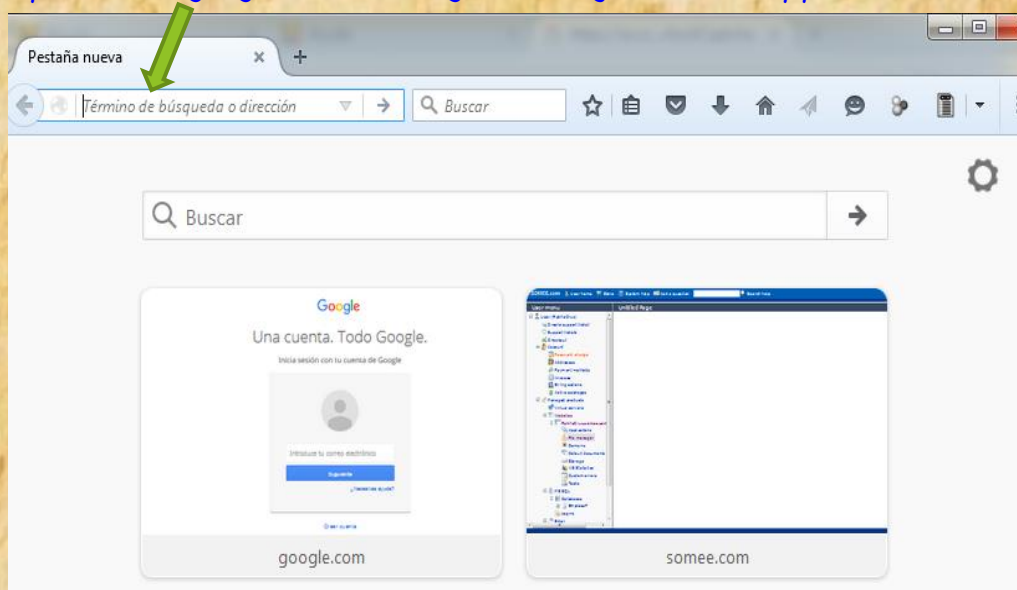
Pestaña nueva
Término de búsqueda o dirección
Buscar
Buscar
Google
Una cuenta. Todo Google.
Inicia sesión con tu cuenta de Google
Introduce tu correo electrónico
Siguiente
¿Necesitas ayuda?
Crear cuenta
google.com
somee.com